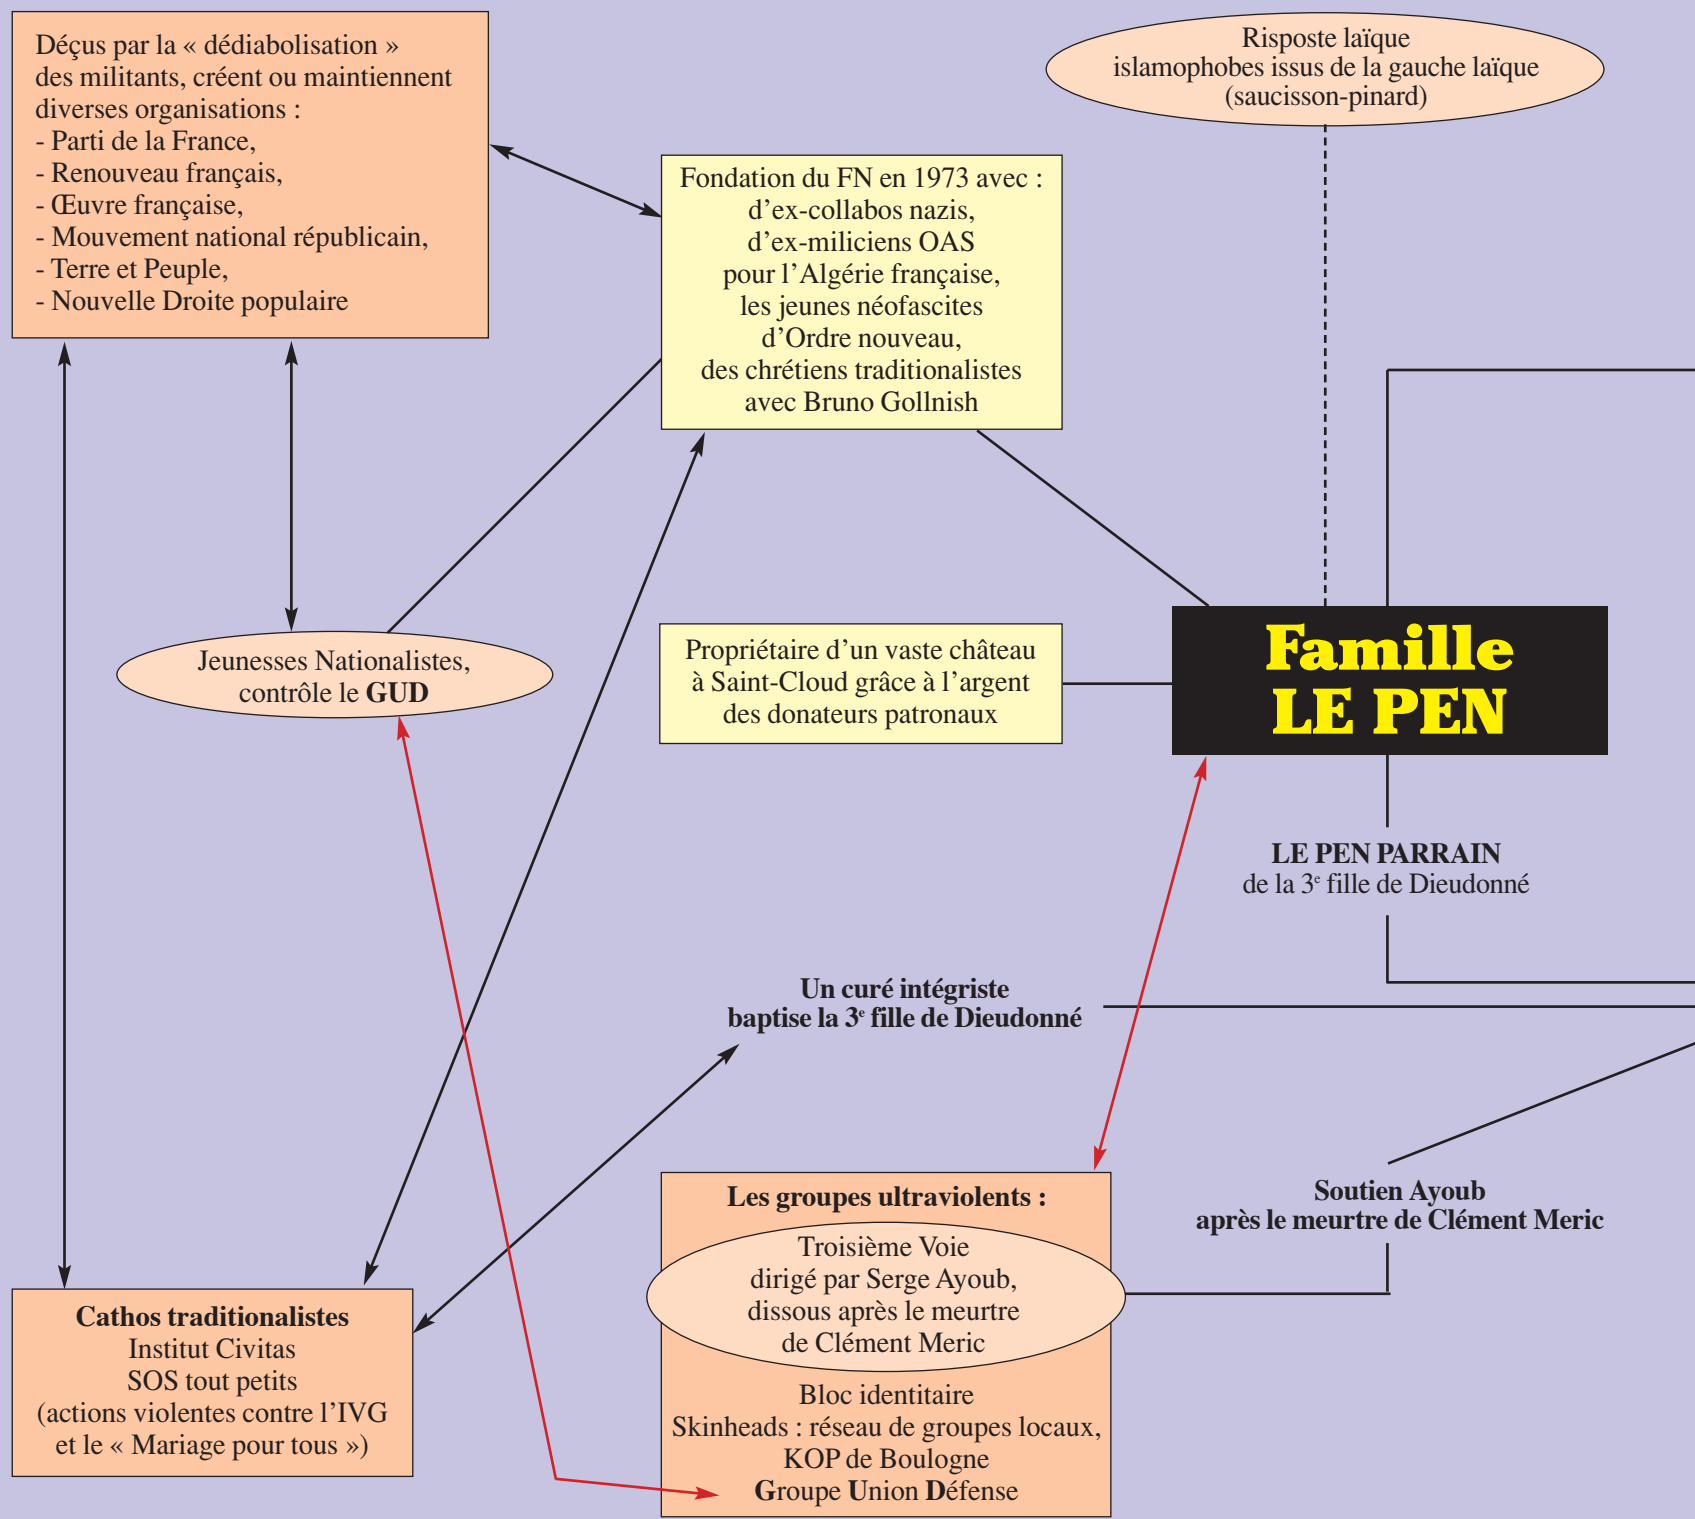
Déçus par la « dédiabolisation » des militants, créent ou maintiennent diverses organisations :
- Parti de la France,
- Renouveau français,
- Œuvre française,
- Mouvement national républicain,
- Terre et Peuple,
- Nouvelle Droite populaire

Risposte laïque islamophobes issus de la gauche laïque (saucisson-pinard)

Fondation du FN en 1973 avec : d'ex-collabos nazis, d'ex-miliciens OAS pour l'Algérie française, les jeunes néofascites d'Ordre nouveau, des chrétiens traditionalistes avec Bruno Gollnish

Jeunesses Nationalistes, contrôle le **GUD**

Propriétaire d'un vaste château à Saint-Cloud grâce à l'argent des donateurs patronaux

Famille LE PEN

**LE PEN PARRAIN** de la 3$^{e}$ fille de Dieudonné

**Un curé intégriste baptise la 3$^{e}$ fille de Dieudonné**

**Soutien Ayoub après le meurtre de Clément Meric**

**Cathos traditionalistes**
Institut Civitas
SOS tout petits
(actions violentes contre l'IVG et le « Mariage pour tous »)

**Les groupes ultraviolents :**
Troisième Voie dirigé par Serge Ayoub, dissous après le meurtre de Clément Meric
Bloc identitaire
Skinheads : réseau de groupes locaux,
KOP de Boulogne
**G**roupe **U**nion **D**éfense